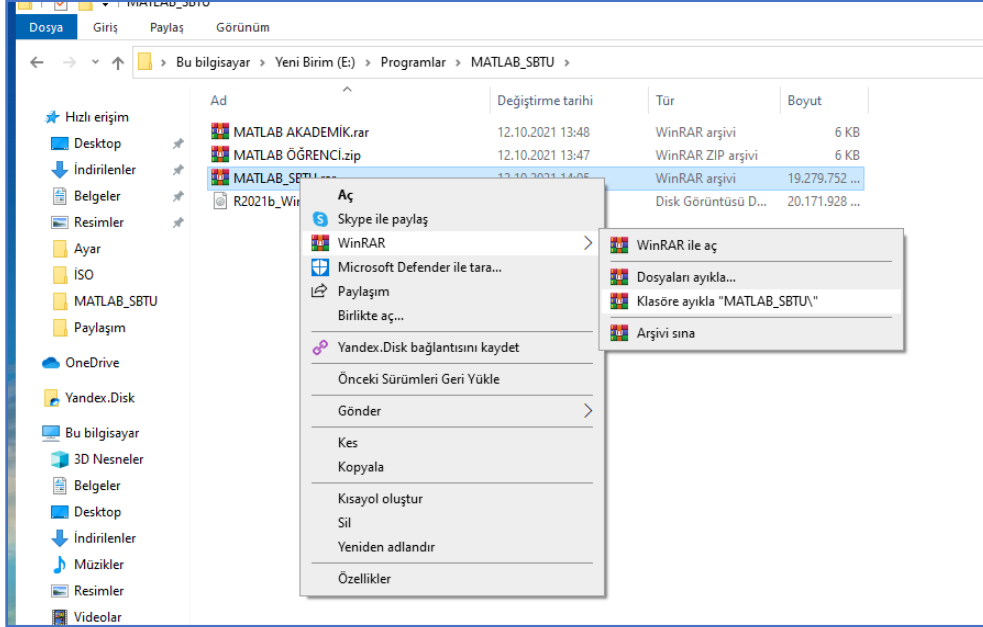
MATLAB_SBTU

Dosya Giriş Paylaş Görünüm

Bu bilgisayar › Yeni Birim (E:) › Programlar › MATLAB_SBTU ›

Hızlı erişim
Desktop
İndirilenler
Belgeler
Resimler
Ayar
İSO
MATLAB_SBTU
Paylaşım
OneDrive
Yandex.Disk
Bu bilgisayar
3D Nesneler
Belgeler
Desktop
İndirilenler
Müzikler
Resimler
Videolar

| Ad | Değiştirme tarihi | Tür | Boyut |
|---|---|---|---|
| MATLAB AKADEMİK.rar | 12.10.2021 13:48 | WinRAR arşivi | 6 KB |
| MATLAB ÖĞRENCİ.zip | 12.10.2021 13:47 | WinRAR ZIP arşivi | 6 KB |
| MATLAB_SBTU.rar | 12.10.2021 14:05 | WinRAR arşivi | 19.279.752 ... |
| R2021b_Wi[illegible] | | Disk Görüntüsü D... | 20.171.928 ... |

Aç
Skype ile paylaş
WinRAR
Microsoft Defender ile tara...
Paylaşım
Birlikte aç...
Yandex.Disk bağlantısını kaydet
Önceki Sürümleri Geri Yükle
Gönder
Kes
Kopyala
Kısayol oluştur
Sil
Yeniden adlandır
Özellikler

WinRAR ile aç
Dosyaları ayıkla...
Klasöre ayıkla "MATLAB_SBTU\"
Arşivi sına